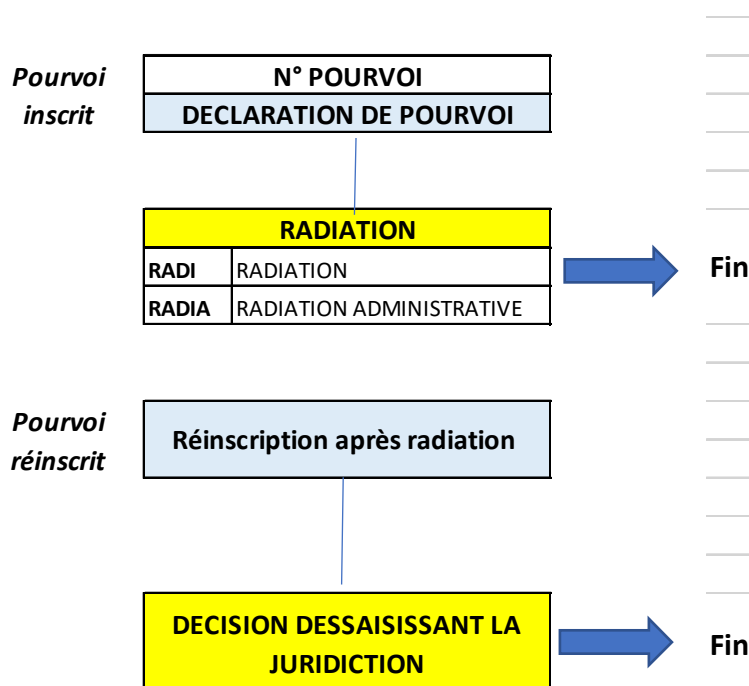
Pourvoi inscrit

N° POURVOI
DECLARATION DE POURVOI

RADIATION

| RADI | RADIATION |
|---|---|
| RADIA | RADIATION ADMINISTRATIVE |

Fin

Pourvoi réinscrit

Réinscription après radiation

DECISION DESSAISISSANT LA JURIDICTION

Fin